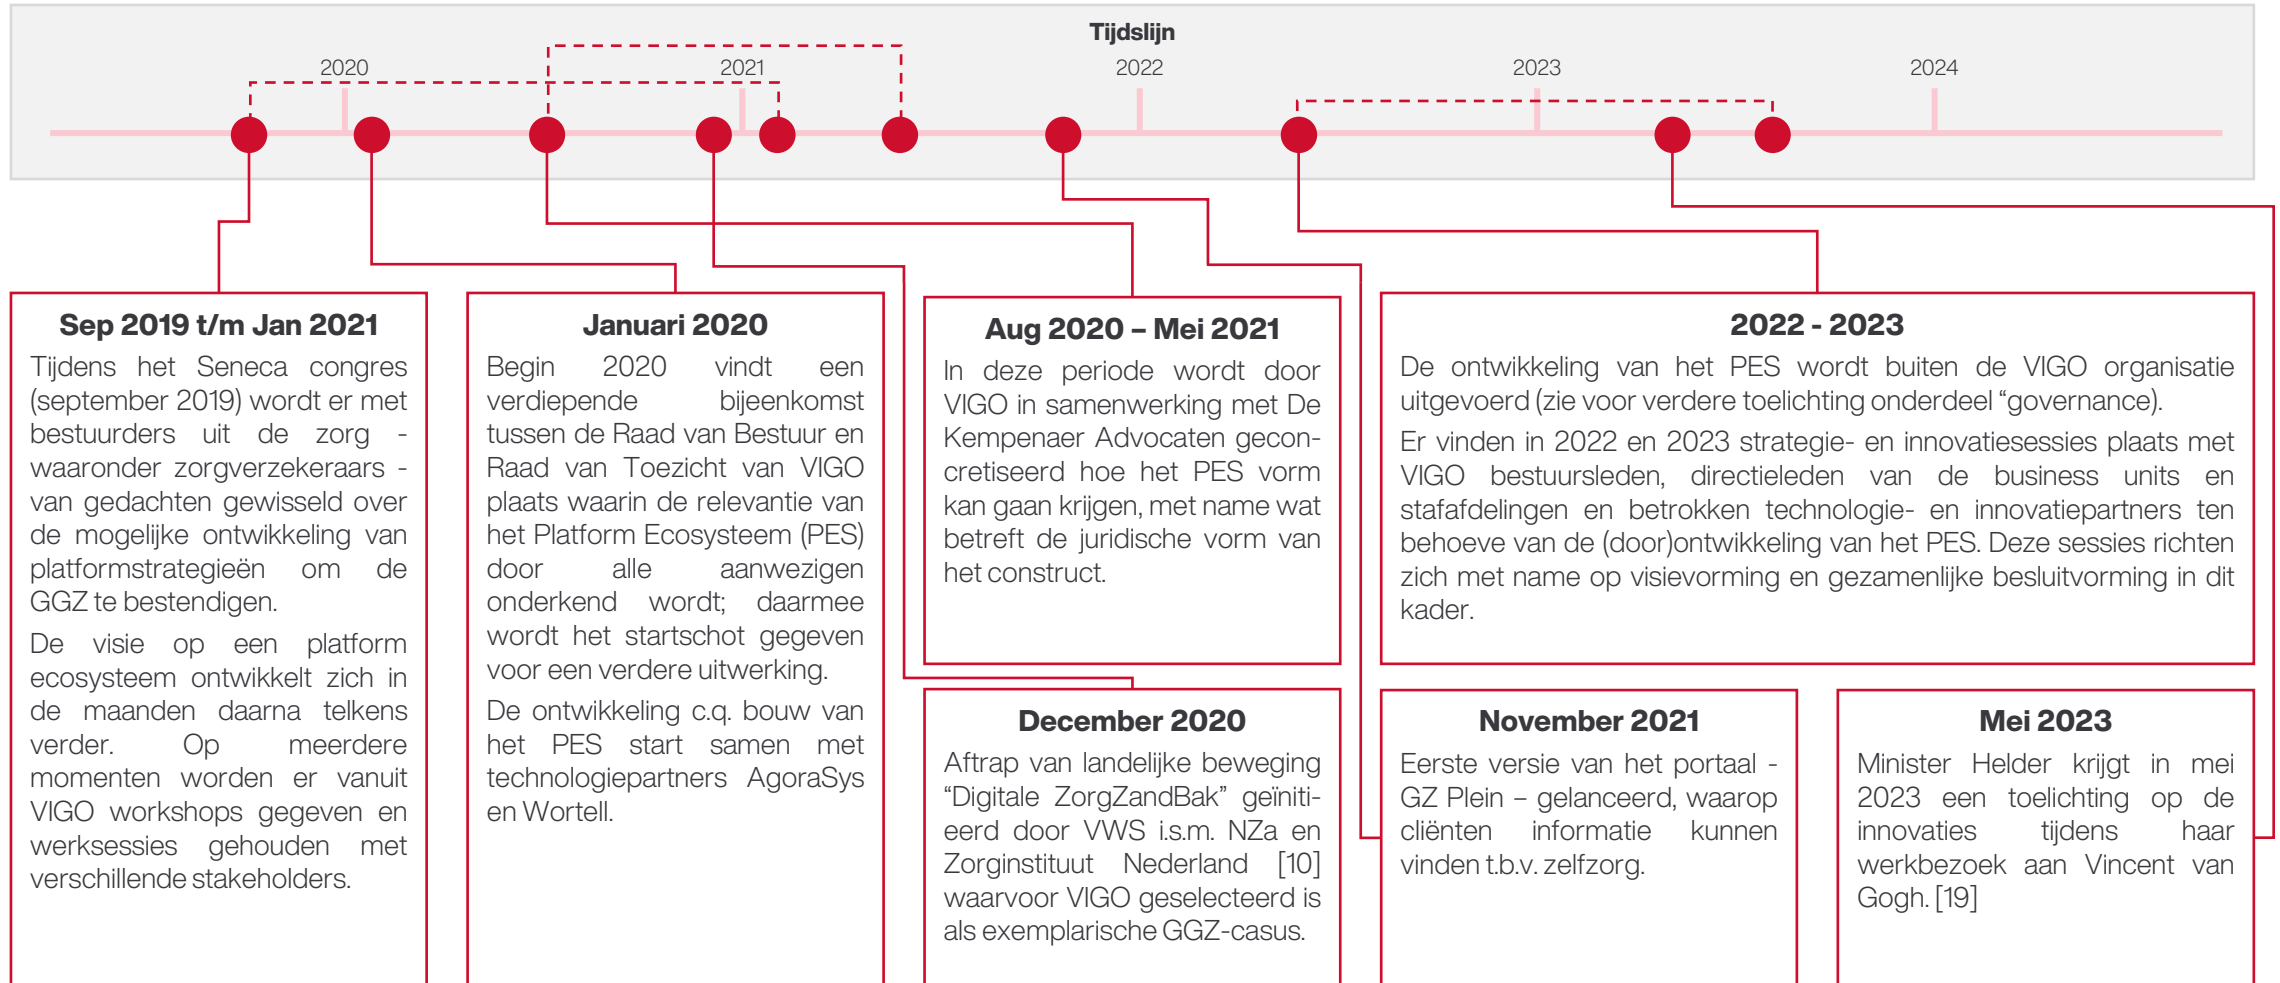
Tijdslijn

2020

2021

2022

2023

2024

Sep 2019 t/m Jan 2021

Tijdens het Seneca congres (september 2019) wordt er met bestuurders uit de zorg - waaronder zorgverzekeraars - van gedachten gewisseld over de mogelijke ontwikkeling van platformstrategieën om de GGZ te bestendigen.

De visie op een platform ecosysteem ontwikkelt zich in de maanden daarna telkens verder. Op meerdere momenten worden er vanuit VIGO workshops gegeven en werksessies gehouden met verschillende stakeholders.

Januari 2020

Begin 2020 vindt een verdiepende bijeenkomst tussen de Raad van Bestuur en Raad van Toezicht van VIGO plaats waarin de relevantie van het Platform Ecosysteem (PES) door alle aanwezigen onderkend wordt; daarmee wordt het startschot gegeven voor een verdere uitwerking.

De ontwikkeling c.q. bouw van het PES start samen met technologiepartners AgoraSys en Wortell.

Aug 2020 – Mei 2021

In deze periode wordt door VIGO in samenwerking met De Kempenaer Advocaten geconcretiseerd hoe het PES vorm kan gaan krijgen, met name wat betreft de juridische vorm van het construct.

December 2020

Aftrap van landelijke beweging “Digitale ZorgZandBak” geïnitieerd door VWS i.s.m. NZa en Zorginstituut Nederland [10] waarvoor VIGO geselecteerd is als exemplarische GGZ-casus.

2022 - 2023

De ontwikkeling van het PES wordt buiten de VIGO organisatie uitgevoerd (zie voor verdere toelichting onderdeel “governance).

Er vinden in 2022 en 2023 strategie- en innovatiesessies plaats met VIGO bestuursleden, directieleden van de business units en stafafdelingen en betrokken technologie- en innovatiepartners ten behoeve van de (door)ontwikkeling van het PES. Deze sessies richten zich met name op visievorming en gezamenlijke besluitvorming in dit kader.

November 2021

Eerste versie van het portaal - GZ Plein – gelanceerd, waarop cliënten informatie kunnen vinden t.b.v. zelfzorg.

Mei 2023

Minister Helder krijgt in mei 2023 een toelichting op de innovaties tijdens haar werkbezoek aan Vincent van Gogh. [19]